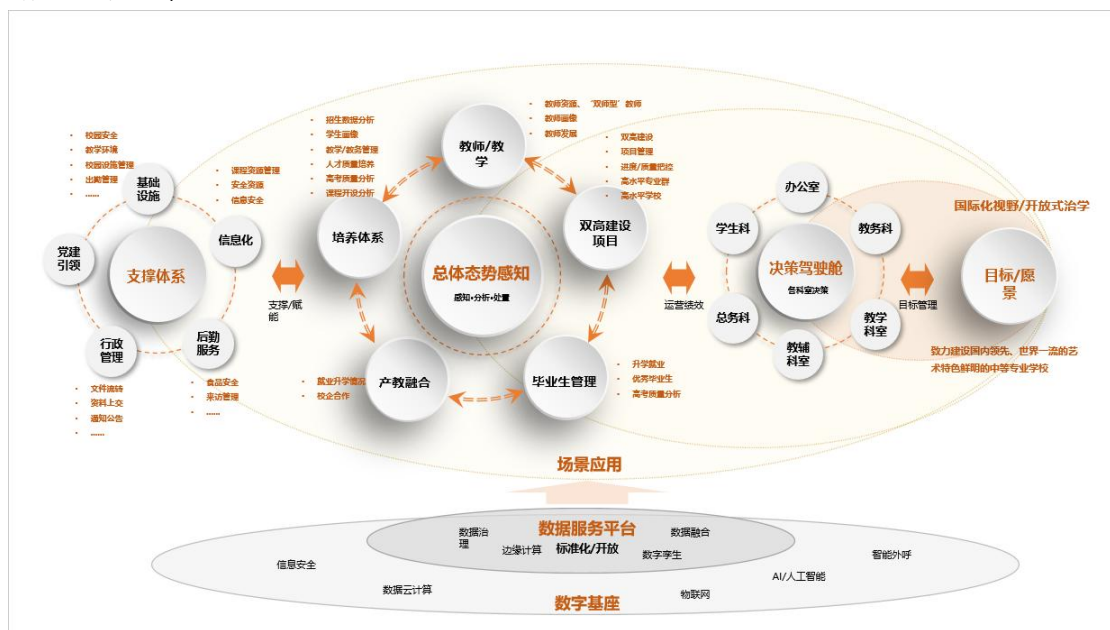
校园安全
教学环境
校园设施管理
出勤管理
......

基础设施

课程资源管理
安全资源
信息安全

信息化

党建引领

支撑体系

行政管理

后勤服务

文件流转
资料上交
通知公告
......

食品安全
来访管理
......

支撑/赋能

招生数据分析
学生画像
教学/教务管理
人才质量培养
高考质量分析
课程开设分析

培养体系

教师资源、"双师型"教师
教师画像
教师发展

教师/教学

总体态势感知
感知+分析+处置

双高建设
项目管理
进展/质量把控
高水平专业群
高水平学校

双高建设项目

就业升学情况
校企合作

产教融合

毕业生管理

升学就业
优秀毕业生
高考质量分析

运营绩效

办公室
学生科
教务科
决策驾驶舱
各科室决策
总务科
教学科室
教辅科室

目标管理

国际化视野/开放式治学

目标/愿景

致力建设国内领先、世界一流的艺术特色鲜明的中等专业学校

场景应用

数据服务平台
数据治理
数据融合
边缘计算
标准化/开放
数字孪生
信息安全
智能外呼
AI/人工智能
数据云计算
物联网
数字基座